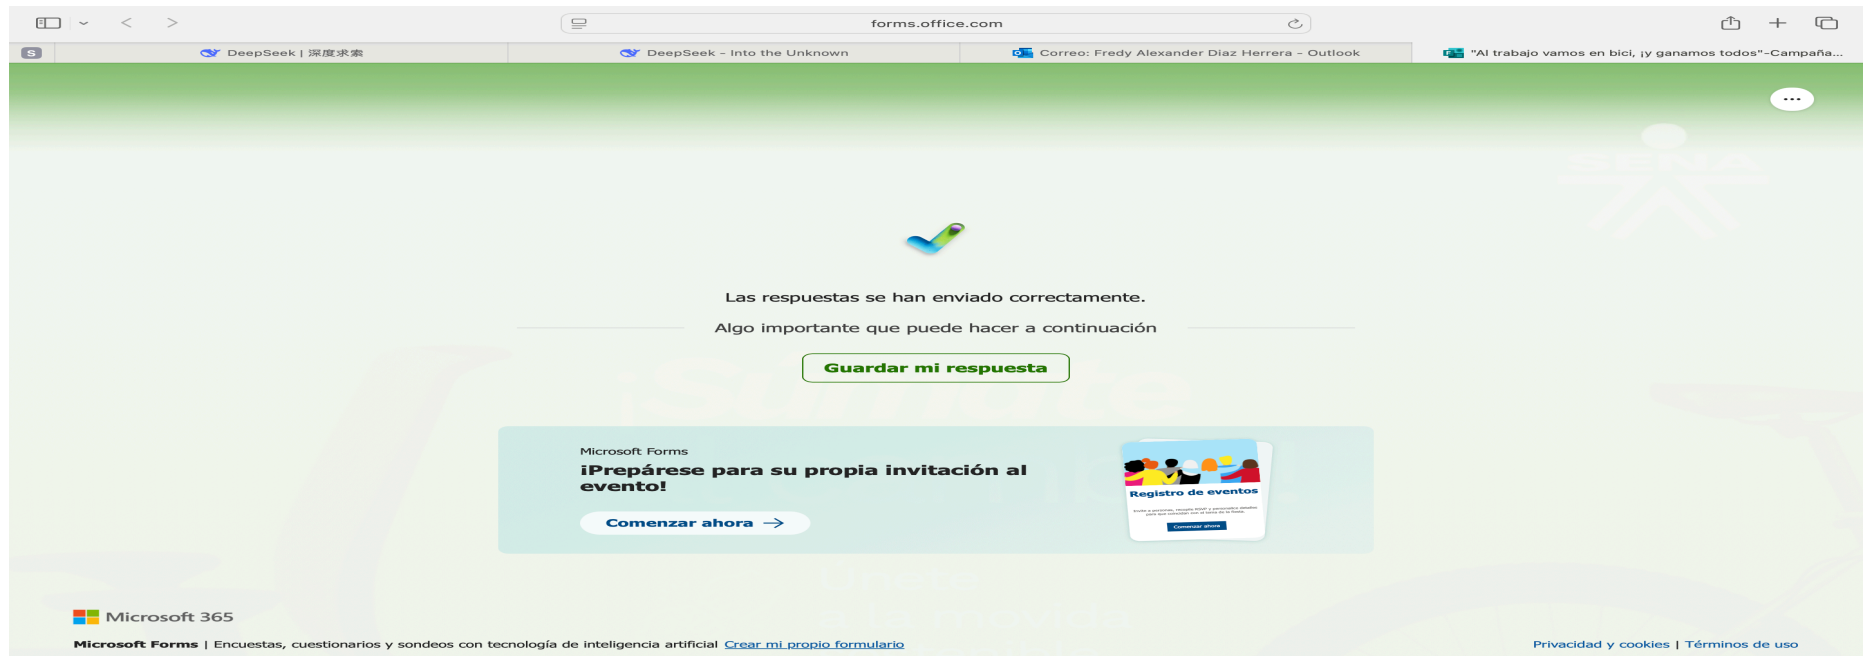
forms.office.com

S
DeepSeek | 深度求索
DeepSeek - Into the Unknown
Correo: Fredy Alexander Diaz Herrera - Outlook
"Al trabajo vamos en bici, ¡y ganamos todos"-Campaña...

...

Las respuestas se han enviado correctamente.

Algo importante que puede hacer a continuación

Guardar mi respuesta

Microsoft Forms
¡Prepárese para su propia invitación al evento!

Comenzar ahora →

Registro de eventos

Comenzar ahora

Microsoft 365

Microsoft Forms | Encuestas, cuestionarios y sondeos con tecnología de inteligencia artificial Crear mi propio formulario

Privacidad y cookies | Términos de uso